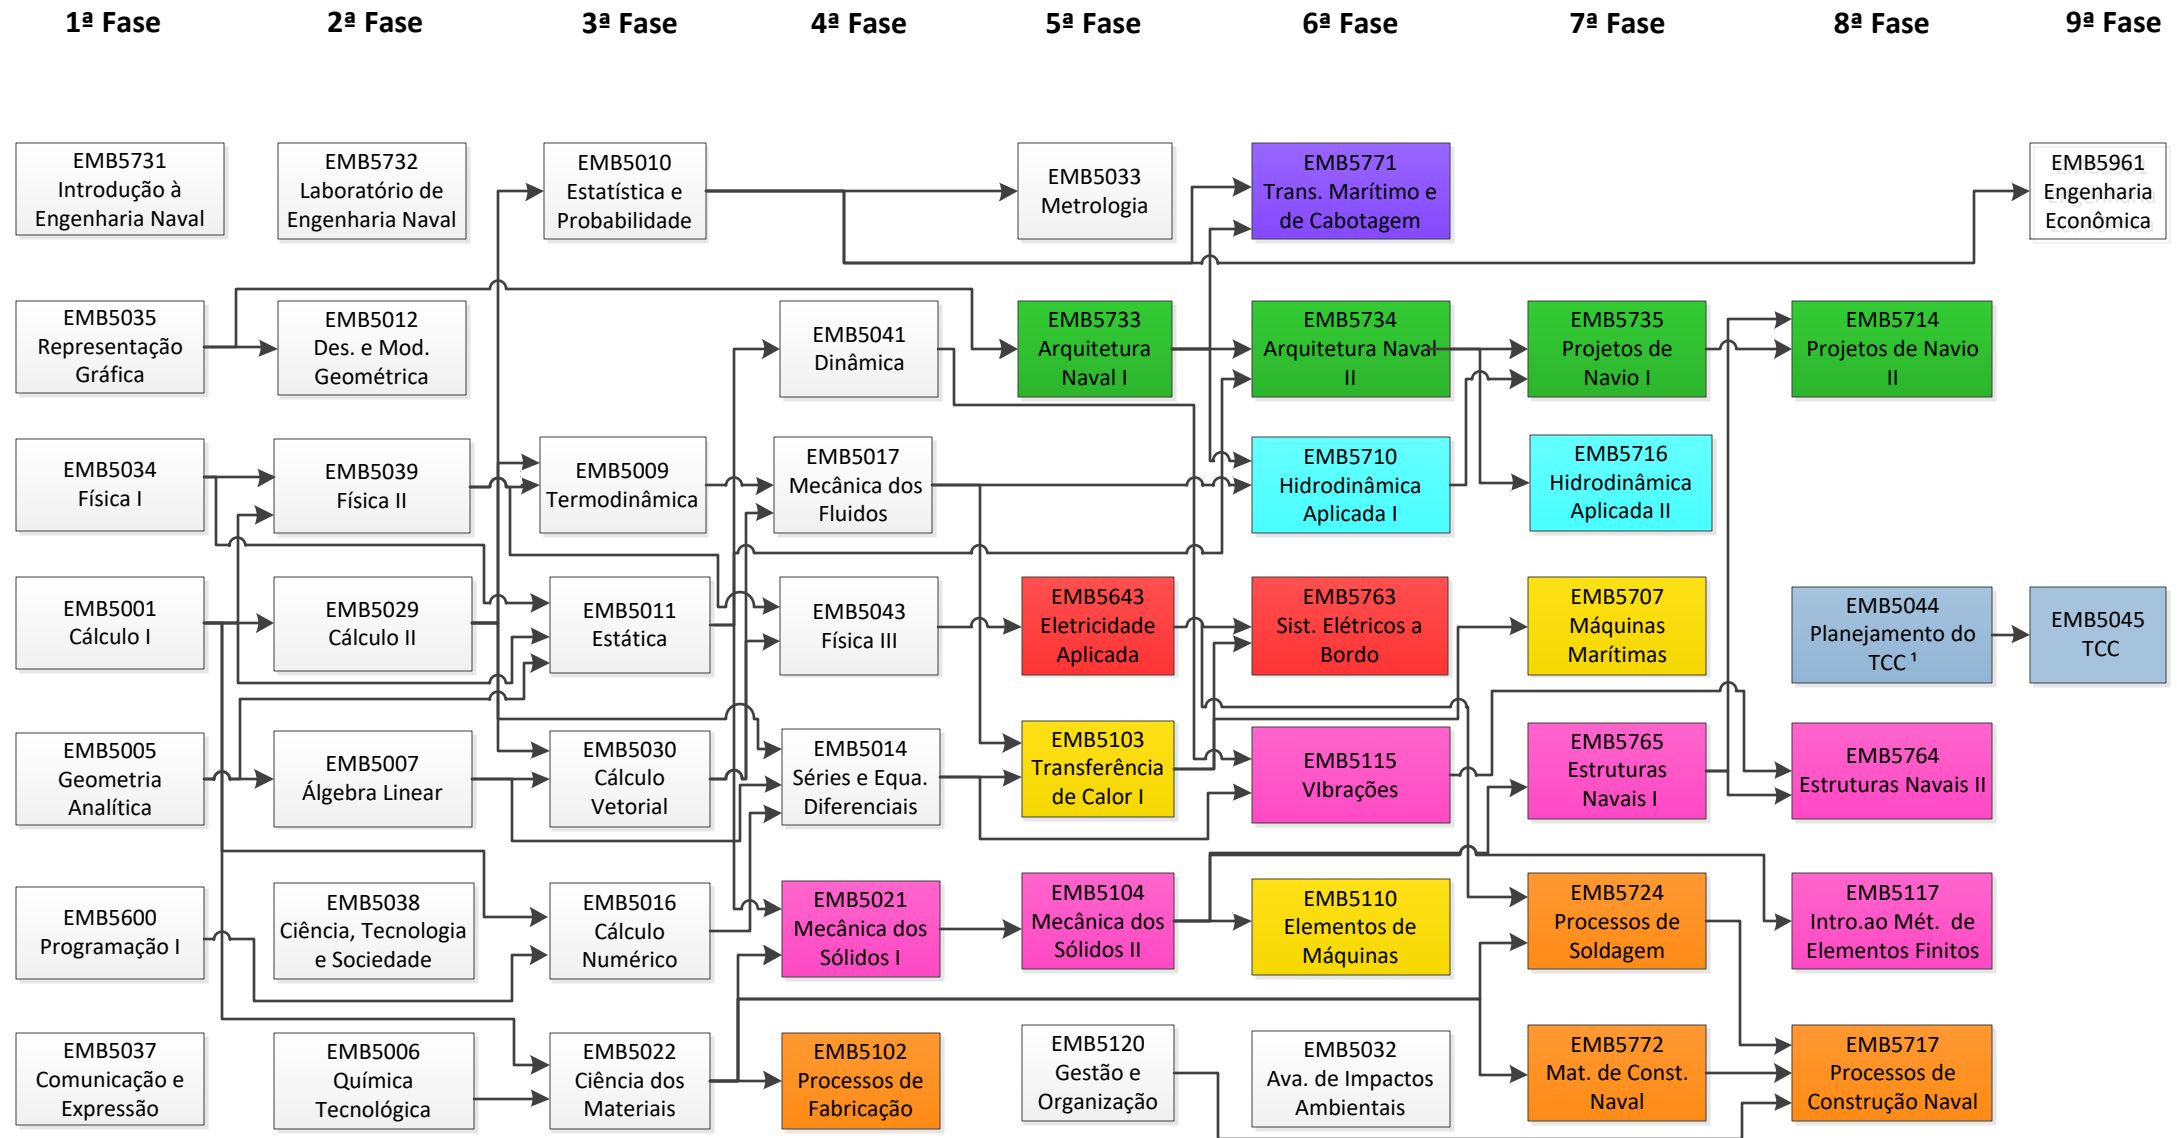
1ª Fase

EMB5731 Introdução à Engenharia Naval

EMB5035 Representação Gráfica

EMB5034 Física I

EMB5001 Cálculo I

EMB5005 Geometria Analítica

EMB5600 Programação I

EMB5037 Comunicação e Expressão

2ª Fase

EMB5732 Laboratório de Engenharia Naval

EMB5012 Des. e Mod. Geométrica

EMB5039 Física II

EMB5029 Cálculo II

EMB5007 Álgebra Linear

EMB5038 Ciência, Tecnologia e Sociedade

EMB5006 Química Tecnológica

3ª Fase

EMB5010 Estatística e Probabilidade

EMB5009 Termodinâmica

EMB5011 Estática

EMB5030 Cálculo Vetorial

EMB5016 Cálculo Numérico

EMB5022 Ciência dos Materiais

4ª Fase

EMB5041 Dinâmica

EMB5017 Mecânica dos Fluidos

EMB5043 Física III

EMB5014 Séries e Equa. Diferenciais

EMB5021 Mecânica dos Sólidos I

EMB5102 Processos de Fabricação

5ª Fase

EMB5033 Metrologia

EMB5733 Arquitetura Naval I

EMB5643 Eletricidade Aplicada

EMB5103 Transferência de Calor I

EMB5104 Mecânica dos Sólidos II

EMB5120 Gestão e Organização

6ª Fase

EMB5771 Trans. Marítimo e de Cabotagem

EMB5734 Arquitetura Naval II

EMB5710 Hidrodinâmica Aplicada I

EMB5763 Sist. Elétricos a Bordo

EMB5115 VIbrações

EMB5110 Elementos de Máquinas

EMB5032 Ava. de Impactos Ambientais

7ª Fase

EMB5735 Projetos de Navio I

EMB5716 Hidrodinâmica Aplicada II

EMB5707 Máquinas Marítimas

EMB5765 Estruturas Navais I

EMB5724 Processos de Soldagem

EMB5772 Mat. de Const. Naval

8ª Fase

EMB5714 Projetos de Navio II

EMB5044 Planejamento do TCC ¹

EMB5764 Estruturas Navais II

EMB5117 Intro.ao Mét. de Elementos Finitos

EMB5717 Processos de Construção Naval

9ª Fase

EMB5961 Engenharia Econômica

EMB5045 TCC